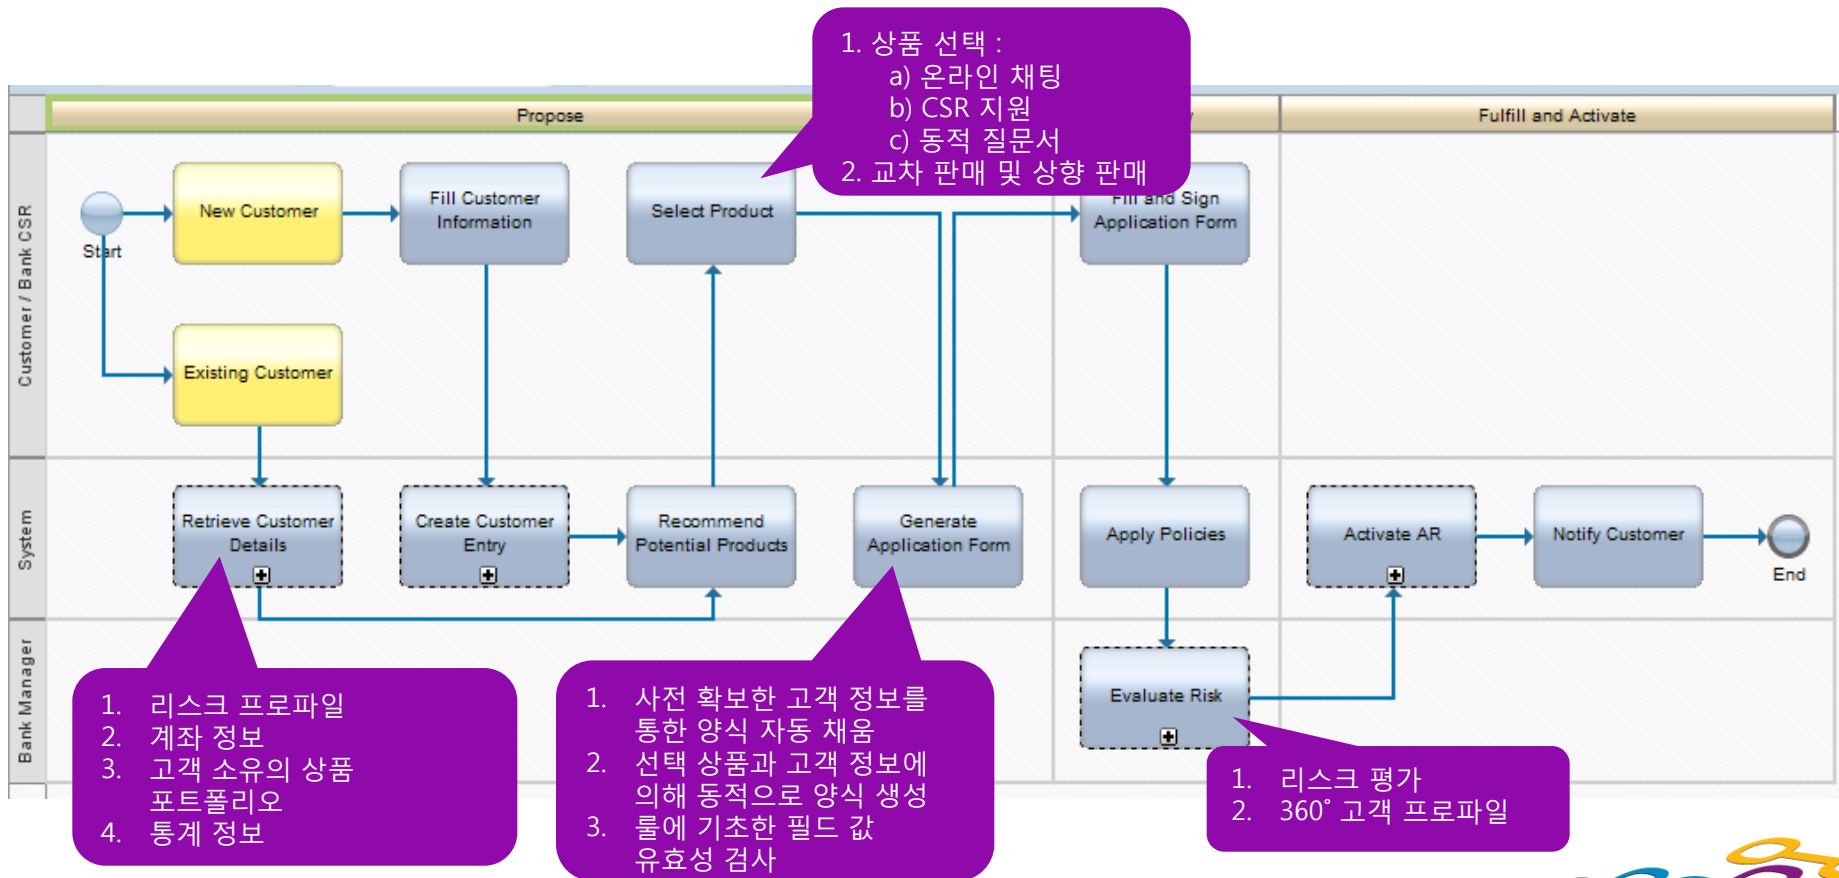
1. 상품 선택 :
a) 온라인 채팅
b) CSR 지원
c) 동적 질문서
2. 교차 판매 및 상향 판매

Propose

Fulfill and Activate

Customer / Bank CSR

System

Bank Manager

Start

New Customer

Fill Customer Information

Select Product

Fill and Sign Application Form

Existing Customer

Retrieve Customer Details

Create Customer Entry

Recommend Potential Products

Generate Application Form

Apply Policies

Activate AR

Notify Customer

End

Evaluate Risk

1. 리스크 프로파일
2. 계좌 정보
3. 고객 소유의 상품 포트폴리오
4. 통계 정보

1. 사전 확보한 고객 정보를 통한 양식 자동 채움
2. 선택 상품과 고객 정보에 의해 동적으로 양식 생성
3. 룰에 기초한 필드 값 유효성 검사

1. 리스크 평가
2. 360˚ 고객 프로파일